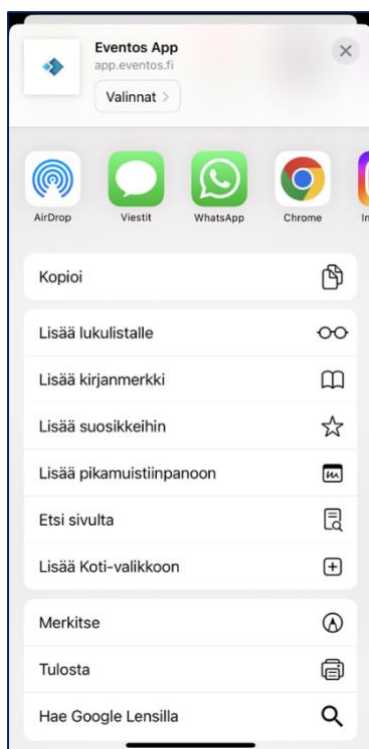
Eventos App
app.eventos.fi
Valinnat >

AirDrop
Viestit
WhatsApp
Chrome
In

Kopioi

Lisää lukulistalle
Lisää kirjanmerkki
Lisää suosikkeihin
Lisää pikamuistiinpanoon
Etsi sivulta
Lisää Koti-valikkoon

Merkitse
Tulosta
Hae Google Lensilla